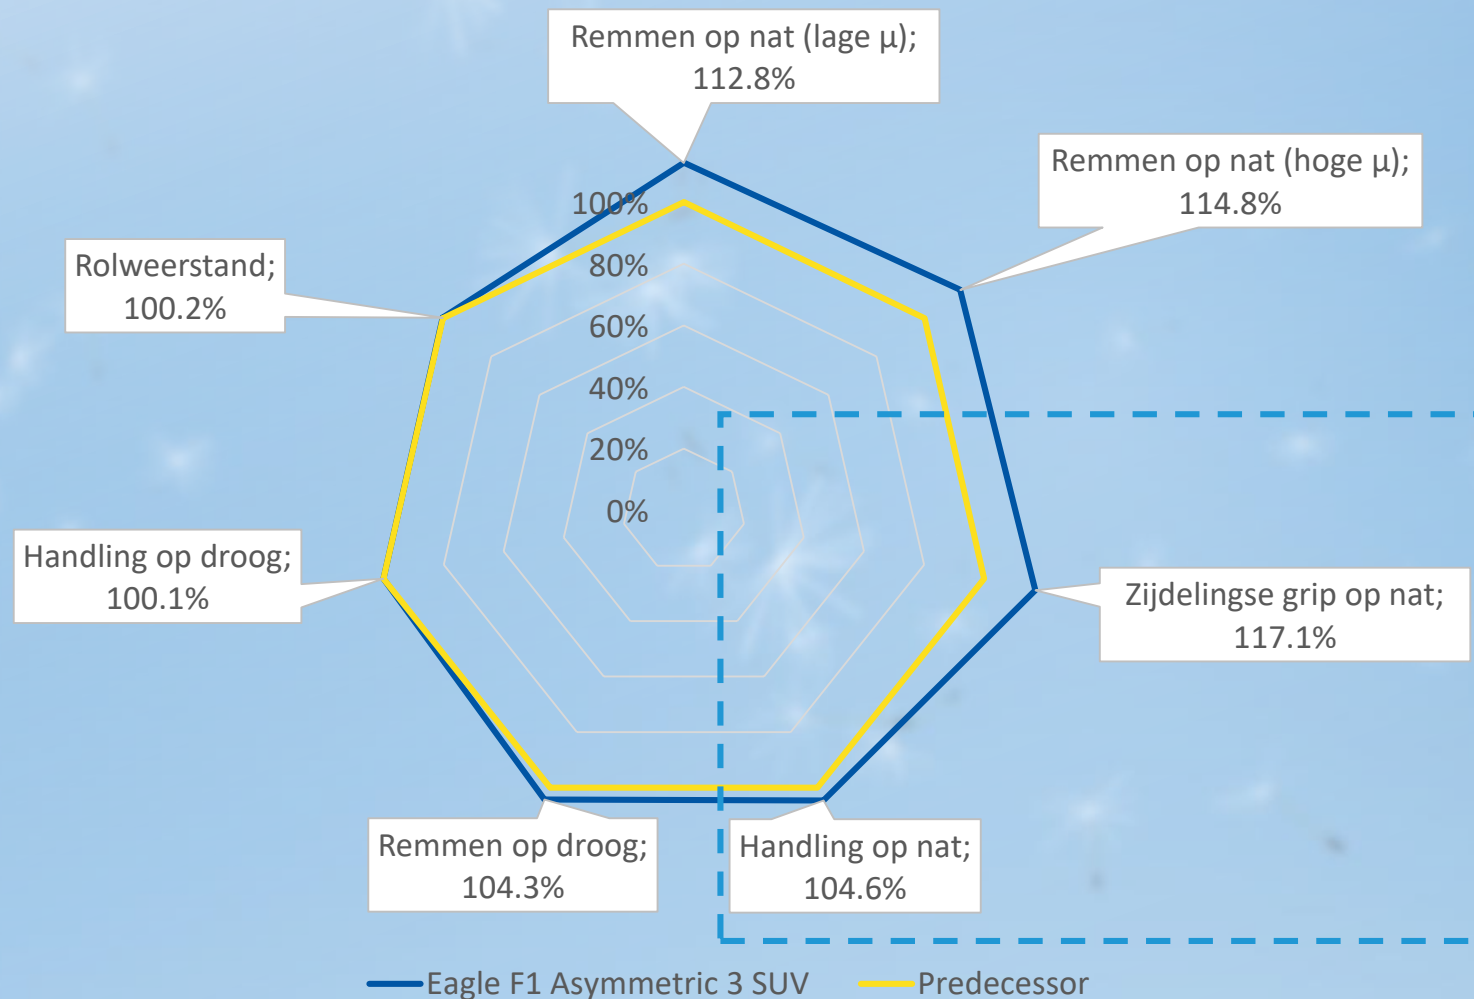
Remmen op nat (lage µ); 112.8%

Remmen op nat (hoge µ); 114.8%

100%
80%
60%
40%
20%
0%

Rolweerstand; 100.2%

Handling op droog; 100.1%

Zijdelingse grip op nat; 117.1%

Remmen op droog; 104.3%

Handling op nat; 104.6%

Eagle F1 Asymmetric 3 SUV
Predecessor